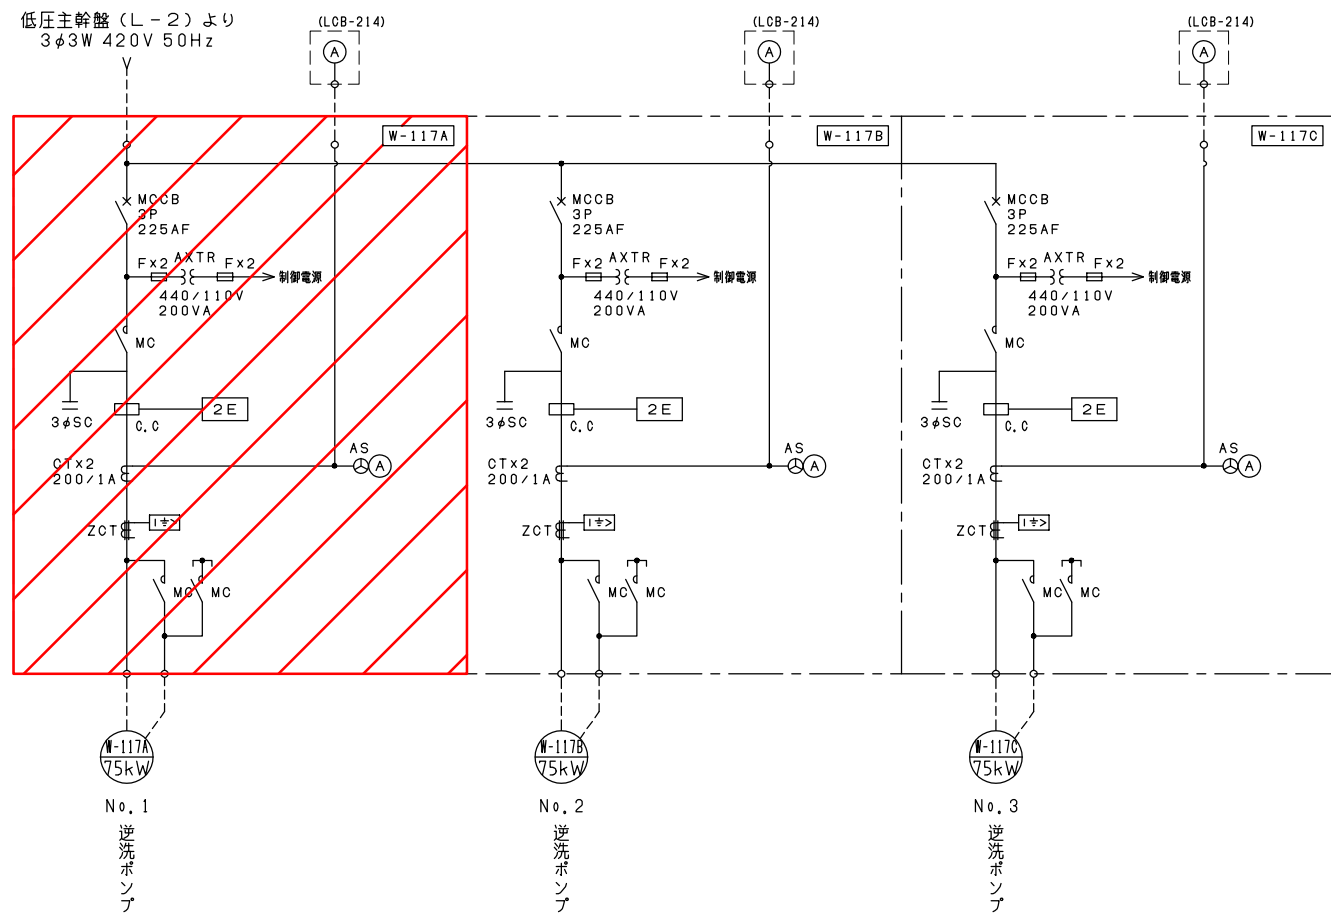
低圧主幹盤（L－2）より
3$\phi$3W 420V 50Hz

(LCB-214)
A

(LCB-214)
A

(LCB-214)
A

W-117A

W-117B

W-117C

MCCB
3P
225AF
Fx2 AXTR Fx2
制御電源
440/110V
200VA
MC
3$\phi$SC
C.C
2E
AS
A
CTx2
200/1A
ZCT
I$\doteqdot$>
MC MC

MCCB
3P
225AF
Fx2 AXTR Fx2
制御電源
440/110V
200VA
MC
3$\phi$SC
C.C
2E
AS
A
CTx2
200/1A
ZCT
I$\doteqdot$>
MC MC

MCCB
3P
225AF
Fx2 AXTR Fx2
制御電源
440/110V
200VA
MC
3$\phi$SC
C.C
2E
AS
A
CTx2
200/1A
ZCT
I$\doteqdot$>
MC MC

W-117A
75kW
No.1
逆洗ポンプ

W-117B
75kW
No.2
逆洗ポンプ

W-117C
75kW
No.3
逆洗ポンプ